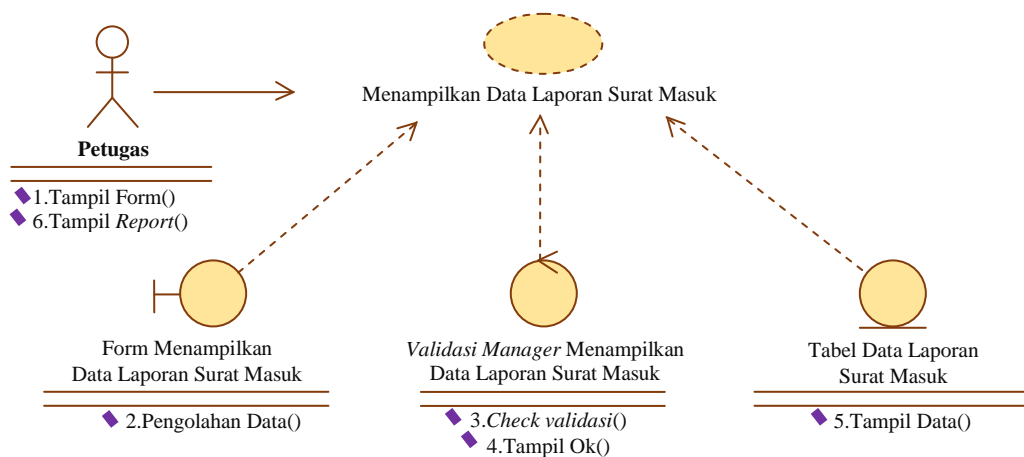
Menampilkan Data Laporan Surat Masuk

Petugas

1.Tampil Form()
6.Tampil *Report*()

Form Menampilkan Data Laporan Surat Masuk

2.Pengolahan Data()

*Validasi Manager* Menampilkan Data Laporan Surat Masuk

3.*Check validasi*()
4.Tampil Ok()

Tabel Data Laporan Surat Masuk

5.Tampil Data()